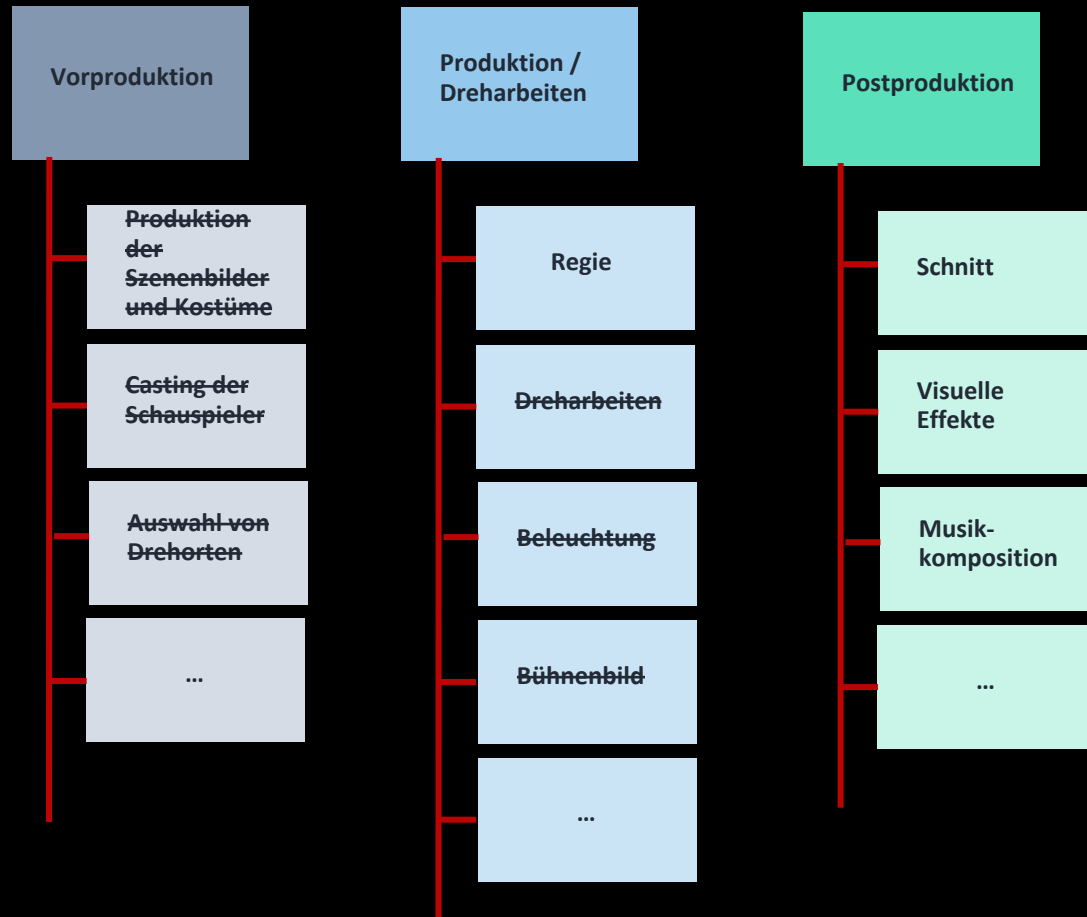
Vorproduktion

Produktion der Szenenbilder und Kostüme

Casting der Schauspieler

Auswahl von Drehorten

…

Produktion / Dreharbeiten

Regie

Dreharbeiten

Beleuchtung

Bühnenbild

…

Postproduktion

Schnitt

Visuelle Effekte

Musikkomposition

…